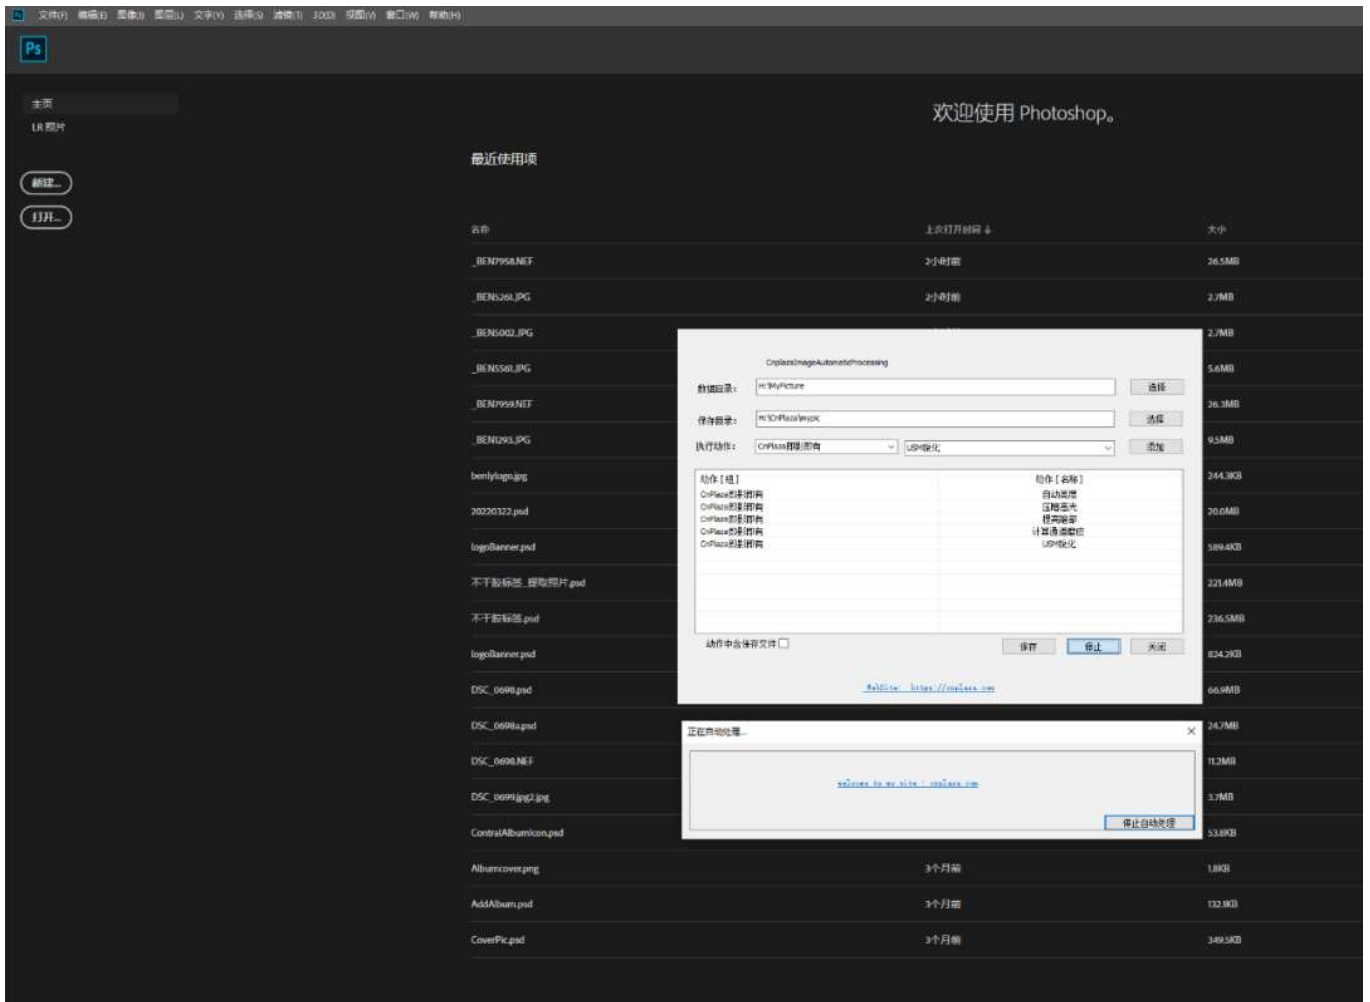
Ps 文件(F) 编辑(E) 图像(I) 图层(L) 文字(Y) 选择(S) 滤镜(T) 3D(D) 视图(V) 窗口(W) 帮助(H)

Ps

主页
LR 照片

新建...
打开...

欢迎使用 Photoshop。

最近使用项

| 名称 | 上次打开时间 ↓ | 大小 |
|---|---|---|
| _BEN7958.NEF | 2小时前 | 26.5MB |
| _BEN5261.JPG | 2小时前 | 2.7MB |
| _BEN5002.JPG | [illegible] | 2.7MB |
| _BEN5561.JPG | | 5.6MB |
| _BEN7959.NEF | | 26.3MB |
| _BEN1293.JPG | | 9.5MB |
| benlylogo.jpg | | 244.3KB |
| 20220322.psd | | 20.0MB |
| logoBanner.psd | | 589.4KB |
| 不干胶标签_提取照片.psd | | 221.4MB |
| 不干胶标签.psd | | 236.5MB |
| logoBanner.psd | | 824.2KB |
| DSC_0698.psd | | 66.9MB |
| DSC_0698a.psd | | 24.7MB |
| DSC_0698.NEF | | 11.2MB |
| DSC_0699.jpg2.jpg | | 3.7MB |
| ContralAlbumIcon.psd | | 53.8KB |
| Albumcover.png | 3个月前 | 1.8KB |
| AddAlbum.psd | 3个月前 | 132.1KB |
| CoverPic.psd | 3个月前 | 349.5KB |

CnplazaImageAutomaticProcessing
数据目录: H:\MyPicture 选择
保存目录: H:\CnPlaza\mypic 选择
执行动作: CnPlaza照相图片 USM锐化 添加

| 动作 [ 组 ] | 动作 [ 名称 ] |
|---|---|
| CnPlaza照相图片 | 自动色阶 |
| CnPlaza照相图片 | 压暗高光 |
| CnPlaza照相图片 | 提亮暗部 |
| CnPlaza照相图片 | 计算通道叠加 |
| CnPlaza照相图片 | USM锐化 |

动作中含保存文件
保存 停止 关闭

WebSite: https://cnplaza.com

正在自动处理...
×
welcome to my site : cnplaza.com
停止自动处理